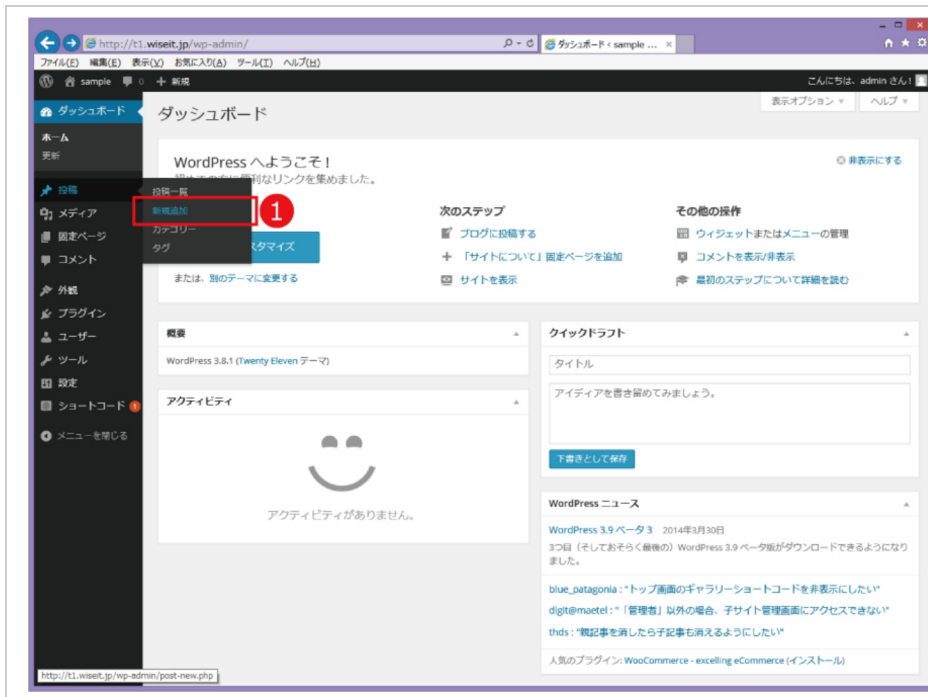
http://t1.wiseit.jp/wp-admin/
ダッシュボード < sample ...
ファイル(F) 編集(E) 表示(V) お気に入り(A) ツール(T) ヘルプ(H)
sample 0 + 新規
こんにちは、admin さん！
ダッシュボード
ホーム
更新
投稿
メディア
固定ページ
コメント
外観
プラグイン
ユーザー
ツール
設定
ショートコード
メニューを閉じる
投稿一覧
新規追加
カテゴリー
タグ
1
ダッシュボード
表示オプション ▾
ヘルプ ▾
WordPress へようこそ！
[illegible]便利なリンクを集めました。
非表示にする
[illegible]スタマイズ
または、別のテーマに変更する
次のステップ
ブログに投稿する
「サイトについて」固定ページを追加
サイトを表示
その他の操作
ウィジェットまたはメニューの管理
コメントを表示/非表示
最初のステップについて詳細を読む
概要
WordPress 3.8.1 (Twenty Eleven テーマ)
アクティビティ
アクティビティがありません。
クイックドラフト
タイトル
アイディアを書き留めてみましょう。
下書きとして保存
WordPress ニュース
WordPress 3.9 ベータ 3 2014年3月30日
3つ目（そしておそらく最後の）WordPress 3.9 ベータ版がダウンロードできるようになりました。
blue_patagonia : "トップ画面のギャラリーショートコードを非表示にしたい"
digit@maetel : "「管理者」以外の場合、子サイト管理画面にアクセスできない"
thds : "親記事を消したら子記事も消えるようにしたい"
人気のプラグイン: WooCommerce - excelling eCommerce (インストール)
http://t1.wiseit.jp/wp-admin/post-new.php